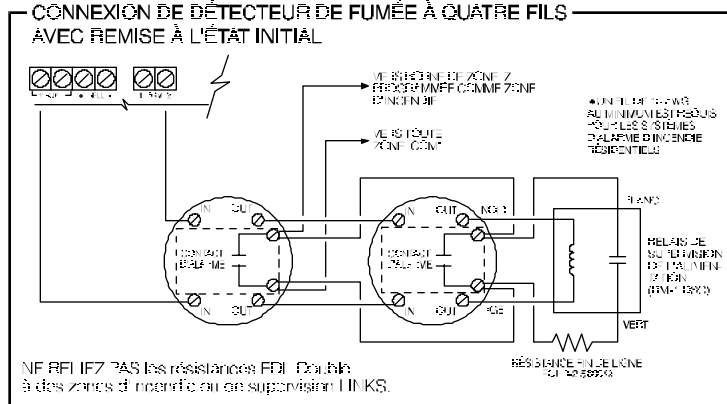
CONNEXION DE DÉTECTEUR DE FUMÉE À QUATRE FILS
AVEC REMISE À L'ÉTAT INITIAL

VERS BORNE DE ZONE Z PROGRAMMÉE COMME ZONE D'INCENDIE

VERS TOUTE ZONE COM

• UN FIL DE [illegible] AWG AU MINIMUM EST REQUIS POUR LES SYSTÈMES D'ALARME D'INCENDIE RÉSIDENTIELS

IN OUT
CONTACT D'ALARME
IN OUT

IN OUT NO/C
CONTACT D'ALARME
IN OUT PCE

BLANC

RELAIS DE SUPERVISION DE L'ALIMENTATION (RM-1 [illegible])

VERT

RÉSISTANCE FIN DE LIGNE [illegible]

NE RELIEZ PAS les résistances FDL Double à des zones d'incendie ou de supervision LINKS.